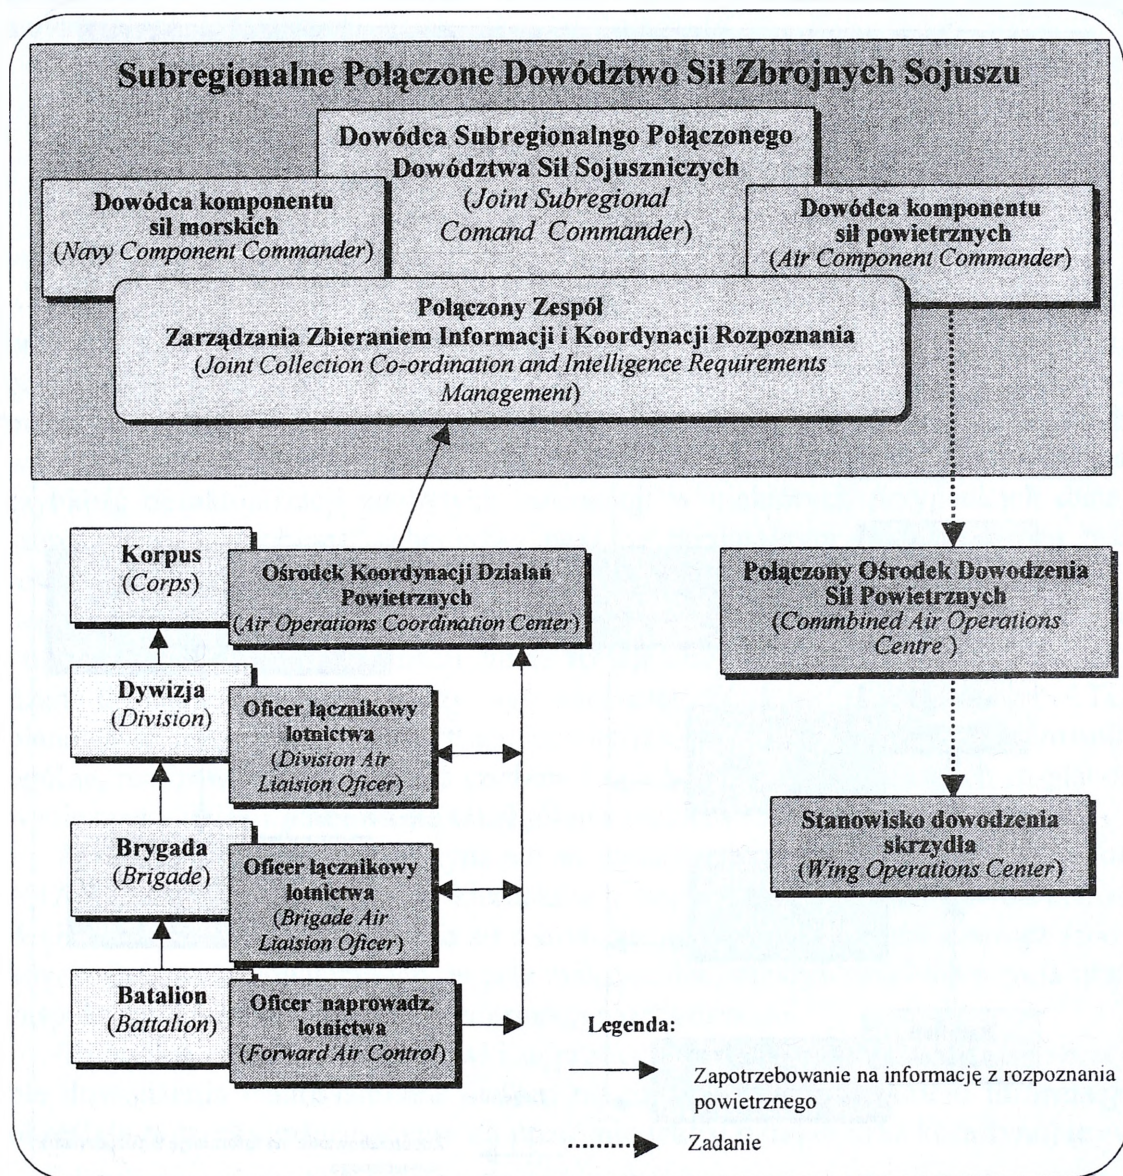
Subregionalne Połączone Dowództwo Sił Zbrojnych Sojuszu

Dowódca Subregionalngo Połączonego Dowództwa Sił Sojuszniczych (Joint Subregional Comand Commander)

Dowódca komponentu sil morskich (Navy Component Commander)

Dowódca komponentu sił powietrznych (Air Component Commander)

Połączony Zespół Zarządzania Zbieraniem Informacji i Koordynacji Rozpoznania (Joint Collection Co-ordination and Intelligence Requirements Management)

Korpus (Corps)

Ośrodek Koordynacji Działań Powietrznych (Air Operations Coordination Center)

Połączony Ośrodek Dowodzenia Sił Powietrznych (Commbined Air Operations Centre )

Dywizja (Division)

Oficer łącznikowy lotnictwa (Division Air Liaision Oficer)

Stanowisko dowodzenia skrzydła (Wing Operations Center)

Brygada (Brigade)

Oficer łącznikowy lotnictwa (Brigade Air Liaision Oficer)

Batalion (Battalion)

Oficer naprowadz. lotnictwa (Forward Air Control)

Legenda:

Zapotrzebowanie na informację z rozpoznania powietrznego

Zadanie